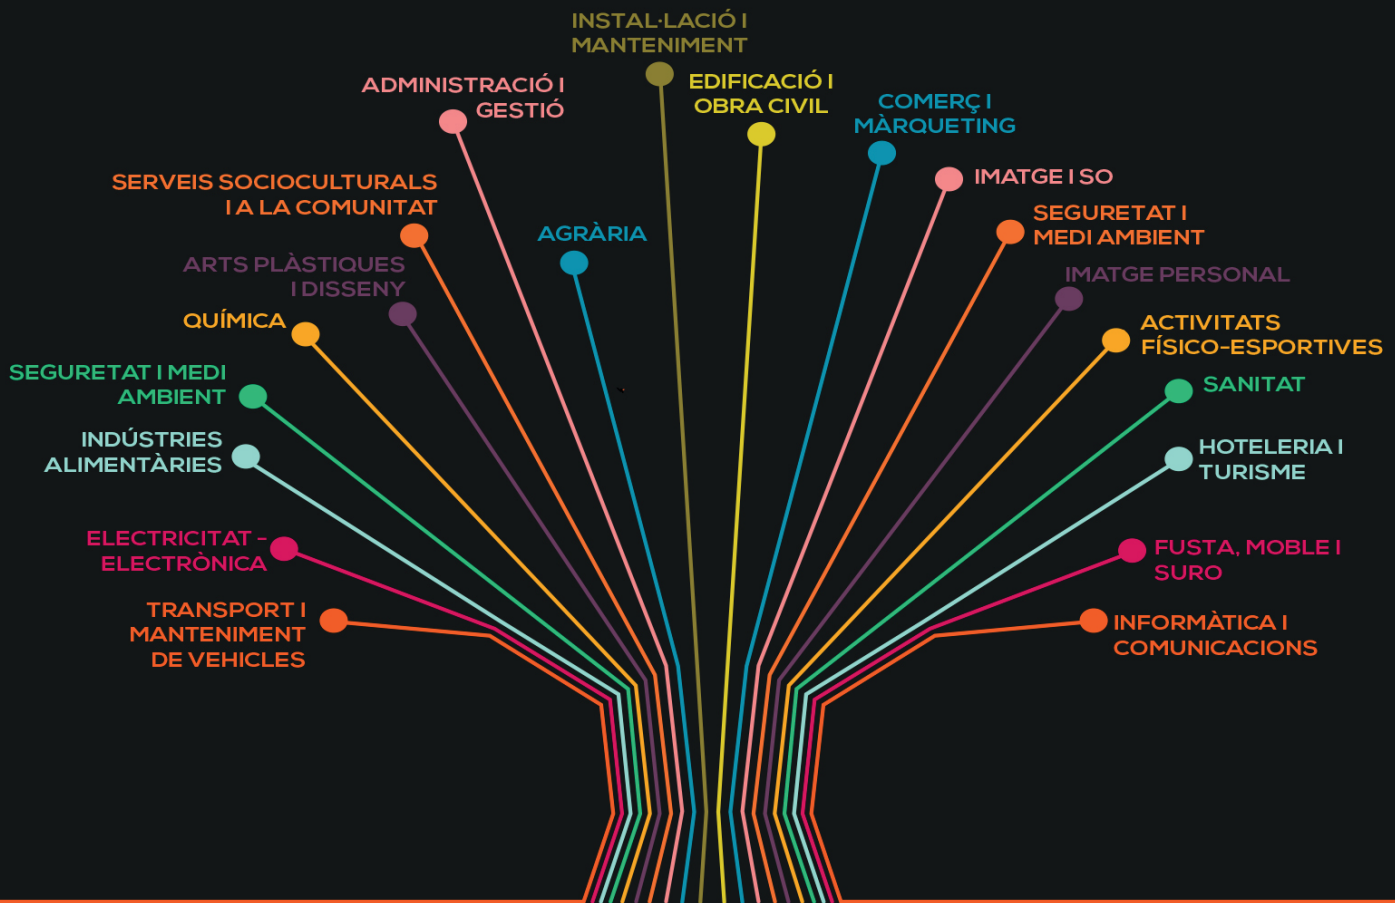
INSTAL·LACIÓ I MANTENIMENT

ADMINISTRACIÓ I GESTIÓ

EDIFICACIÓ I OBRA CIVIL

COMERÇ I MÀRQUETING

SERVEIS SOCIOCULTURALS I A LA COMUNITAT

IMATGE I SO

AGRÀRIA

SEGURETAT I MEDI AMBIENT

ARTS PLÀSTIQUES I DISSENY

IMATGE PERSONAL

QUÍMICA

ACTIVITATS FÍSICO-ESPORTIVES

SEGURETAT I MEDI AMBIENT

SANITAT

INDÚSTRIES ALIMENTÀRIES

HOTELERIA I TURISME

ELECTRICITAT - ELECTRÒNICA

FUSTA, MOBLE I SURO

TRANSPORT I MANTENIMENT DE VEHICLES

INFORMÀTICA I COMUNICACIONS